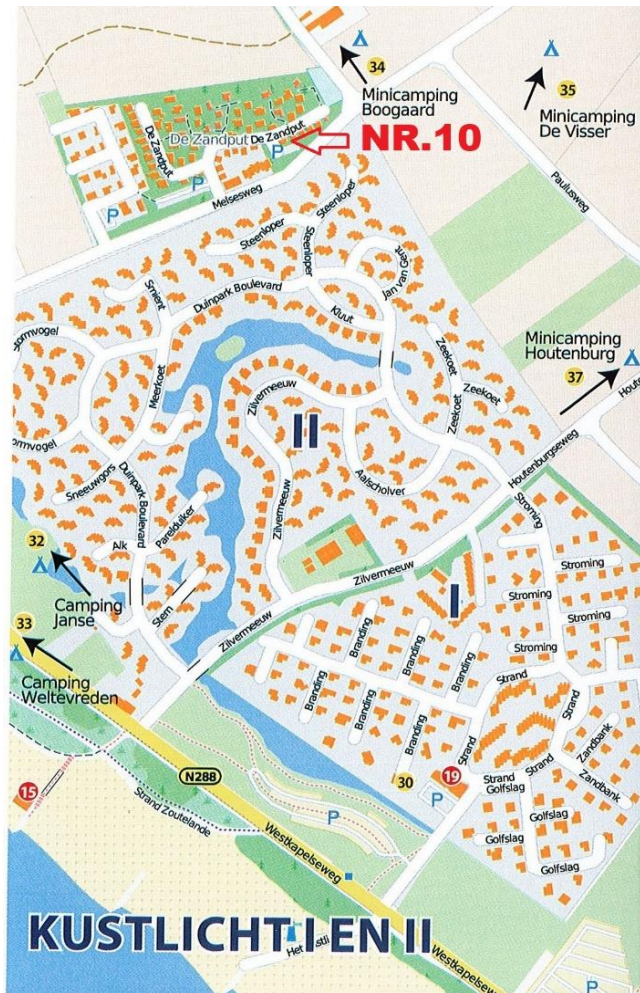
34
Minicamping Boogaard
35
Minicamping De Visser
De Zandput De Zandput
NR.10
De Zandput
P
P
P
Melseweg
Paulusweg
Steenloper
Steenloper
Steenloper
Jan van Gent
Duinpark Boulevard
Smient
Kluut
ormvogel
Meerkoet
Zeekoet
Zeekoet
Zeekoet
Minicamping Houtenburg
37
Houte
ormvogel
Zilvermeeuw
II
Aalscholver
Houtenburgseweg
Sneeuwgors
Duinpark Boulevard
Pareldulker
Zilvermeeuw
Stroming
32
Alk
Stroming
Camping Janse
Stern
Zilvermeeuw
I
Stroming
Stroming
33
Zilvermeeuw
Branding
Branding
Branding
Branding
Stroming
Camping Weltevreden
Branding
Branding
Strand
Strand
Branding
Strand
Zandbank
Strand
30
19
Strand Golfslag
Strand
Zandbank
N288
15
Strand Zoutelande
P
P
Golfslag
Golfslag
Golfslag
Westkapelseweg
Het Istl
Westkapelseweg
KUSTLICHT I EN II
P